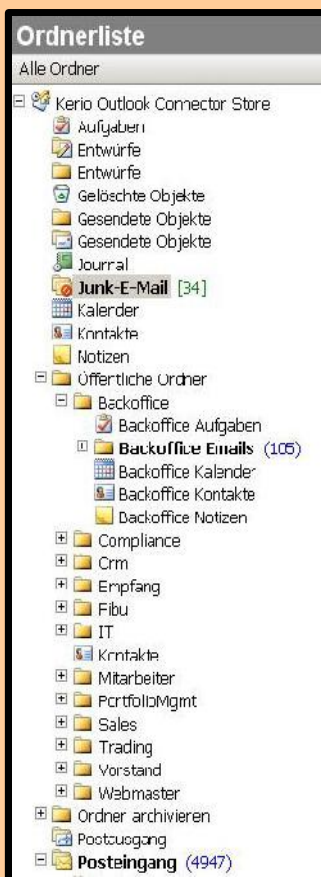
Ordnerliste
Alle Ordner

Kerio Outlook Connector Store
Aufgaben
Entwürfe
Entwürfe
Gelöschte Objekte
Gesendete Objekte
Gesendete Objekte
Journal
Junk-E-Mail [34]
Kalender
Kontakte
Notizen
Öffentliche Ordner
Backoffice
Backoffice Aufgaben
Backoffice Emails (105)
Backoffice Kalender
Backoffice Kontakte
Backoffice Notizen
Compliance
Crm
Empfang
Fibu
IT
Kontakte
Mitarbeiter
PortfolioMgmt
Sales
Trading
Vorstand
Webmaster
Ordner archivieren
Postausgang
Posteingang (4947)